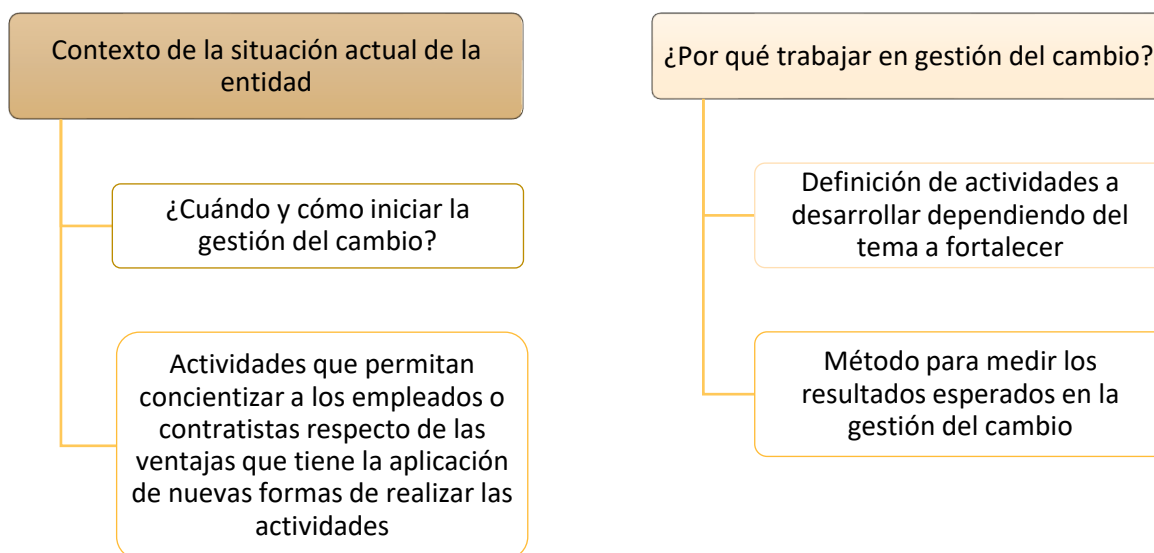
Contexto de la situación actual de la entidad

¿Cuándo y cómo iniciar la gestión del cambio?

Actividades que permitan concientizar a los empleados o contratistas respecto de las ventajas que tiene la aplicación de nuevas formas de realizar las actividades

¿Por qué trabajar en gestión del cambio?

Definición de actividades a desarrollar dependiendo del tema a fortalecer

Método para medir los resultados esperados en la gestión del cambio